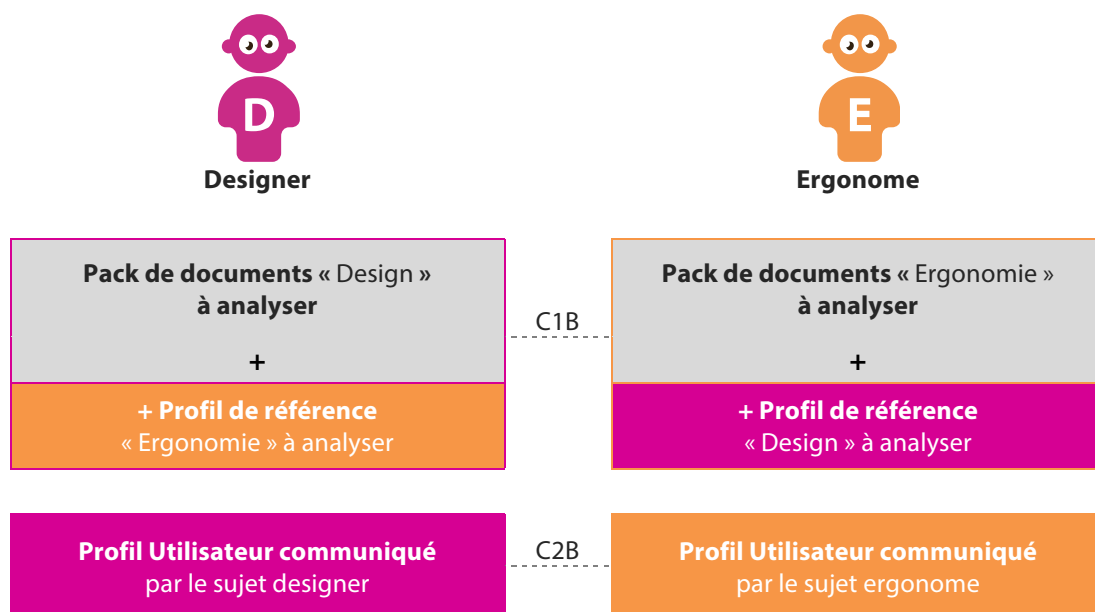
D
Designer

E
Ergonome

Pack de documents « Design » à analyser

+

+ Profil de référence
« Ergonomie » à analyser

C1B

Pack de documents « Ergonomie » à analyser

+

+ Profil de référence
« Design » à analyser

Profil Utilisateur communiqué
par le sujet designer

C2B

Profil Utilisateur communiqué
par le sujet ergonome